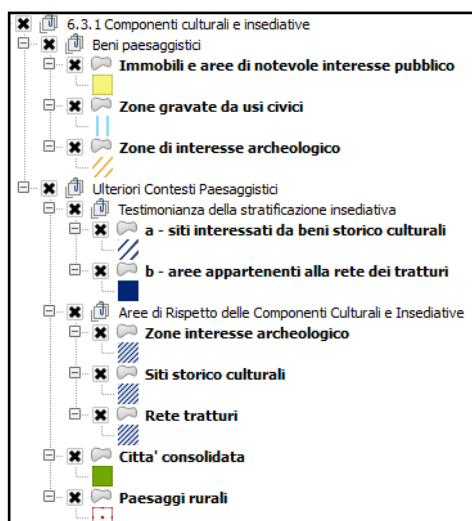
6.3.1 Componenti culturali e insediative
Beni paesaggistici
Immobili e aree di notevole interesse pubblico
Zone gravate da usi civici
Zone di interesse archeologico
Ulteriori Contesti Paesaggistici
Testimonianza della stratificazione insediativa
a - siti interessati da beni storico culturali
b - aree appartenenti alla rete dei tratturi
Aree di Rispetto delle Componenti Culturali e Insediative
Zone interesse archeologico
Siti storico culturali
Rete tratturi
Citta' consolidata
Paesaggi rurali